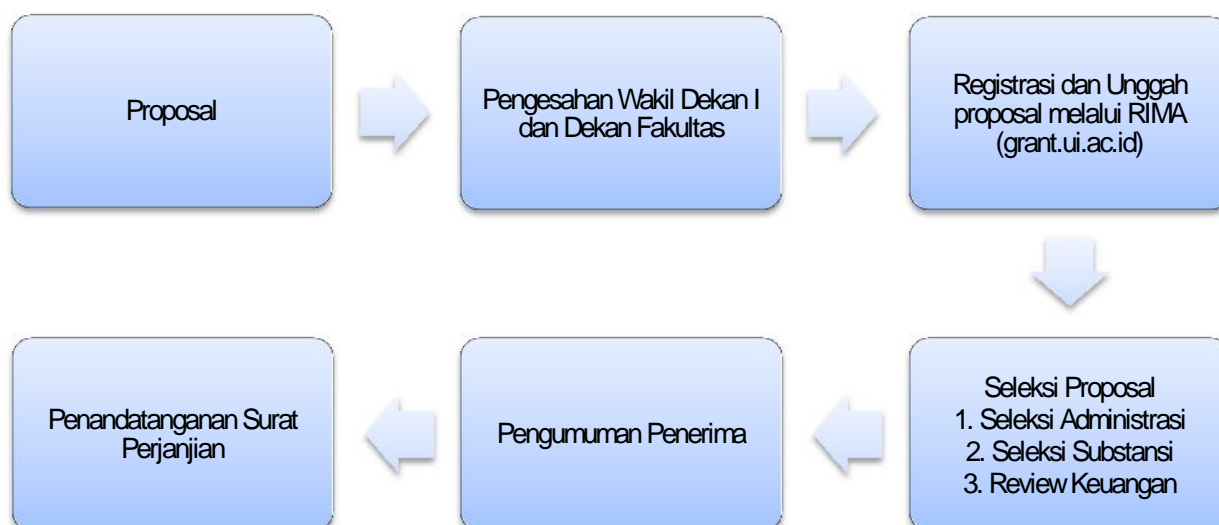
Proposal

Pengesahan Wakil Dekan I dan Dekan Fakultas

Registrasi dan Unggah proposal melalui RIMA (grant.ui.ac.id)

Seleksi Proposal
1. Seleksi Administrasi
2. Seleksi Substansi
3. Review Keuangan

Pengumuman Penerima

Penandatanganan Surat Perjanjian